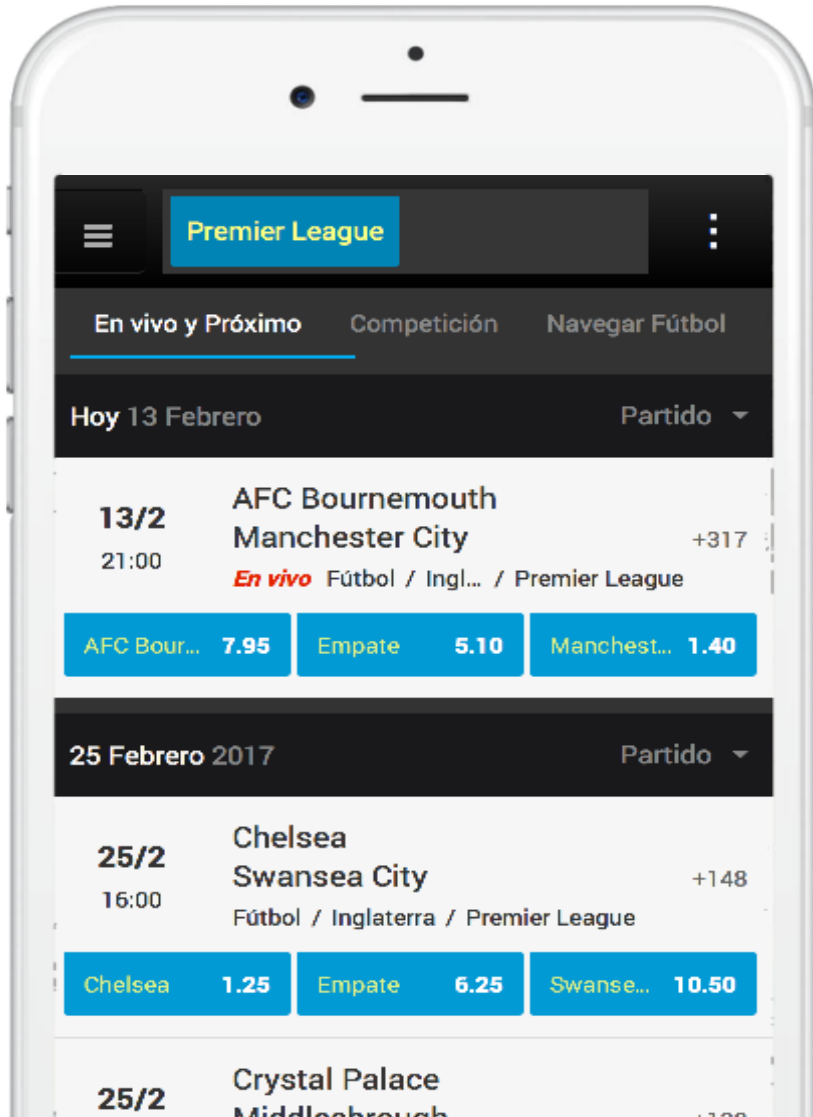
Premier League

En vivo y Próximo Competición Navegar Fútbol

Hoy 13 Febrero Partido

13/2
21:00
AFC Bournemouth
Manchester City
+317
En vivo Fútbol / Ingl... / Premier League

AFC Bour... 7.95 Empate 5.10 Manchest... 1.40

25 Febrero 2017 Partido

25/2
16:00
Chelsea
Swansea City
+148
Fútbol / Inglaterra / Premier League

Chelsea 1.25 Empate 6.25 Swanse... 10.50

25/2
Crystal Palace
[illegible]